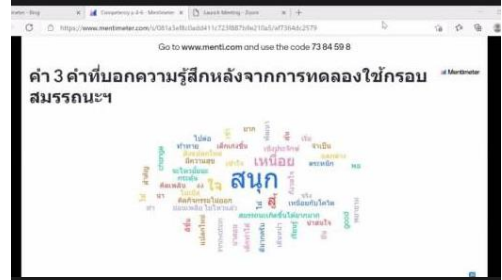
Competency 4-6 - Mentimeter | Launch Meeting - Zoom

https://www.mentimeter.com/s/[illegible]

Go to www.menti.com and use the code 73 84 59 8

คำ 3 คำที่บอกความรู้สึกหลังจากการทดลองใช้กรอบสมรรถนะฯ

Mentimeter

สนุก
เหนื่อย
สู้
change
ท้าทาย
ไม่ยาก
มีความสุข
good
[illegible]